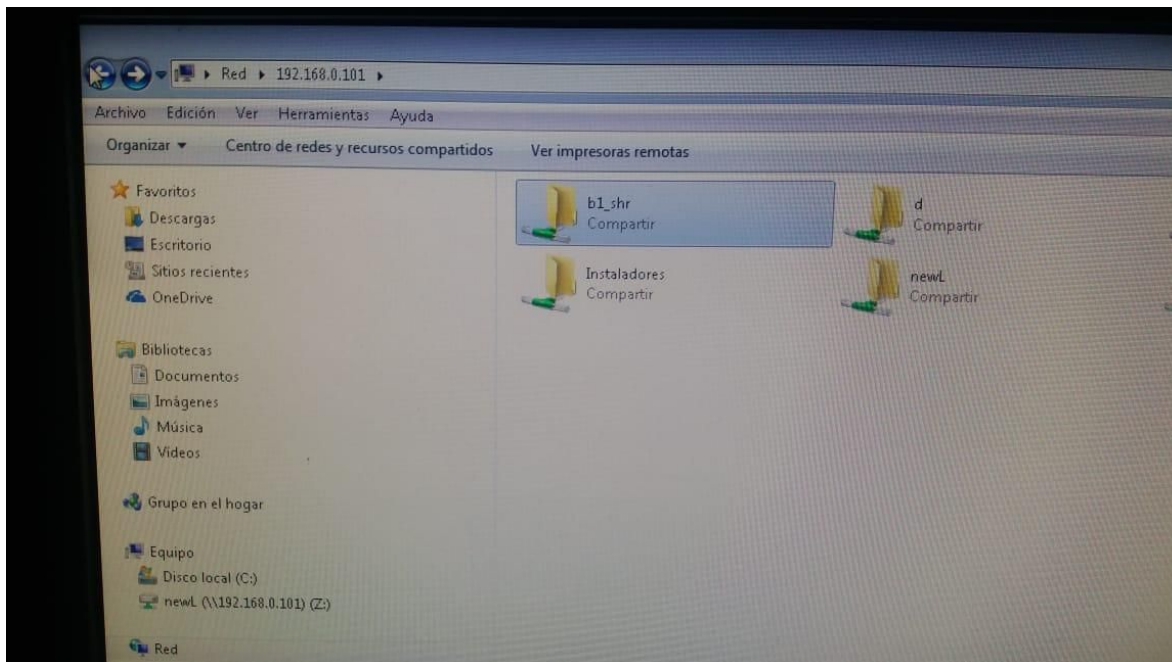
▸ Red ▸ 192.168.0.101 ▸

Archivo Edición Ver Herramientas Ayuda

Organizar ▾ Centro de redes y recursos compartidos Ver impresoras remotas

Favoritos
Descargas
Escritorio
Sitios recientes
OneDrive

Bibliotecas
Documentos
Imágenes
Música
Vídeos

Grupo en el hogar

Equipo
Disco local (C:)
newL (\\192.168.0.101) (Z:)

Red

b1_shr
Compartir

d
Compartir

Instaladores
Compartir

newL
Compartir